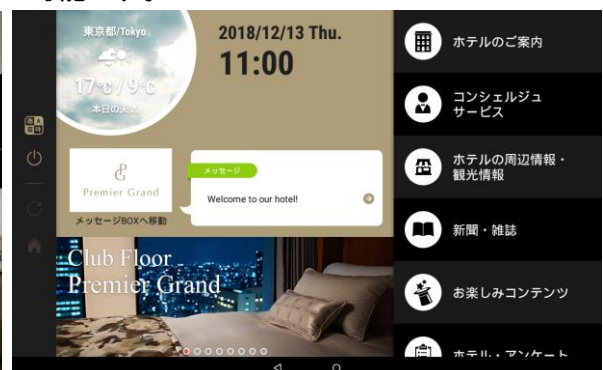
東京都/Tokyo

17℃/9℃

本日の天気

2018/12/13 Thu.

11:00

Premier Grand

メッセージBOXへ移動

メッセージ

Welcome to our hotel!

Club Floor
Premier Grand

ホテルのご案内

コンシェルジュ
サービス

ホテルの周辺情報・
観光情報

新聞・雑誌

お楽しみコンテンツ

ホテル・アンケート